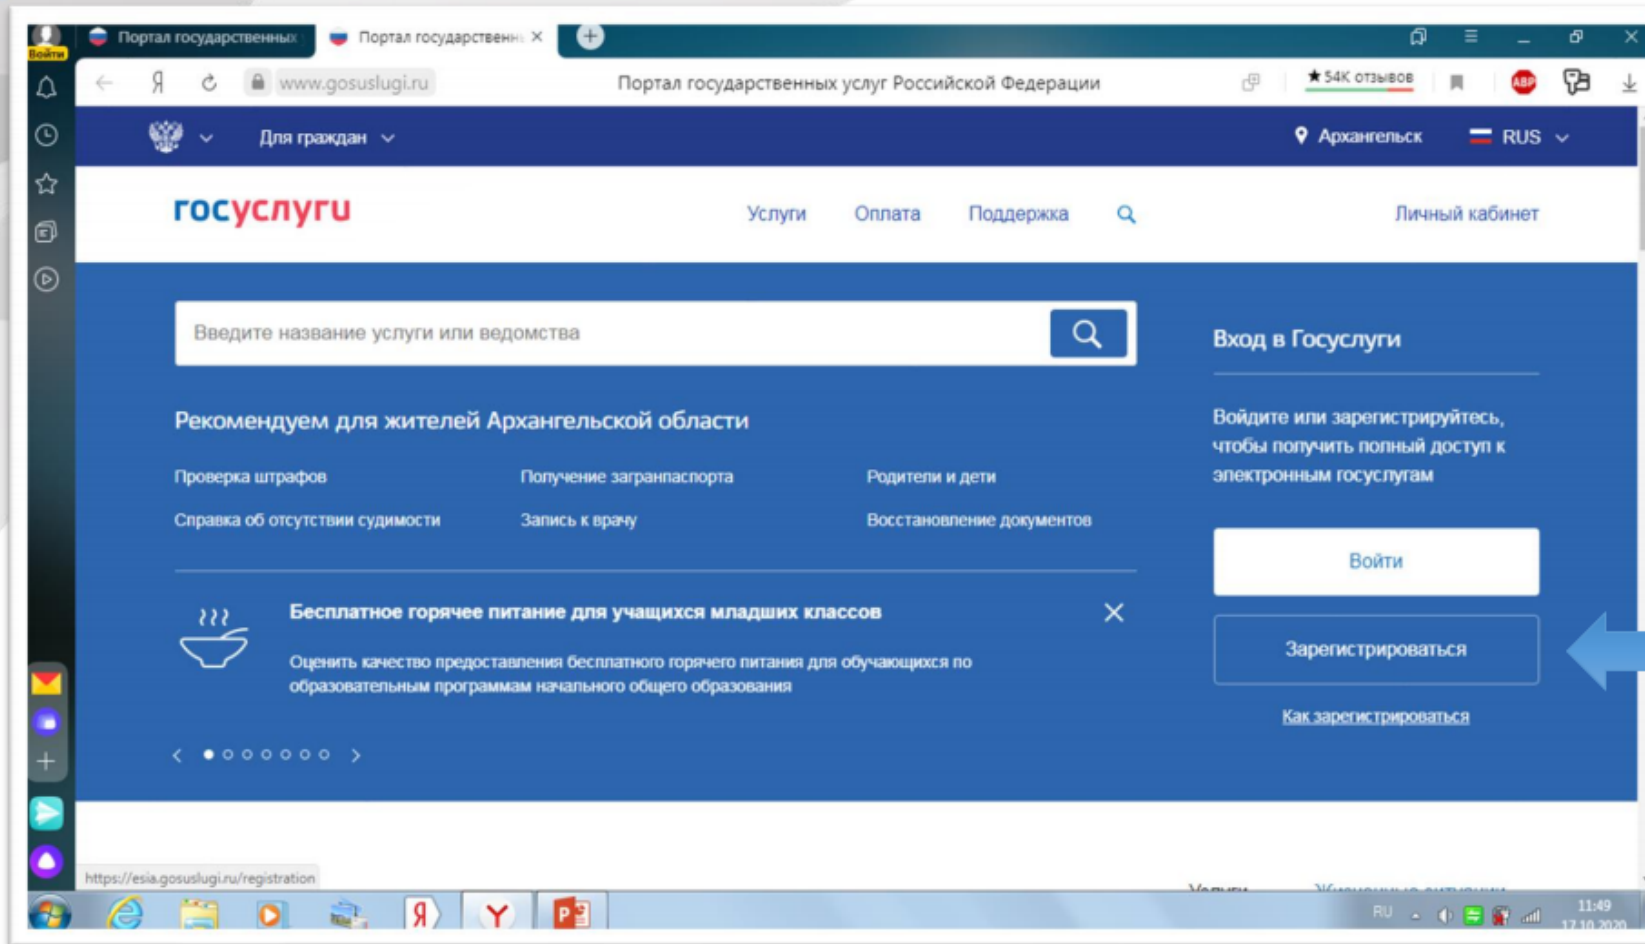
Войти

Портал государственных

Портал государственн

www.gosuslugi.ru

Портал государственных услуг Российской Федерации

★ 54K отзывов

ABP

Для граждан

Архангельск

RUS

госуслуги

Услуги

Оплата

Поддержка

Личный кабинет

Введите название услуги или ведомства

Рекомендуем для жителей Архангельской области

Проверка штрафов

Получение загранпаспорта

Родители и дети

Справка об отсутствии судимости

Запись к врачу

Восстановление документов

Бесплатное горячее питание для учащихся младших классов

Оценить качество предоставления бесплатного горячего питания для обучающихся по образовательным программам начального общего образования

Вход в Госуслуги

Войдите или зарегистрируйтесь, чтобы получить полный доступ к электронным госуслугам

Войти

Зарегистрироваться

Как зарегистрироваться

https://esia.gosuslugi.ru/registration

Услуги

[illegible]

RU

11:49

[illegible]